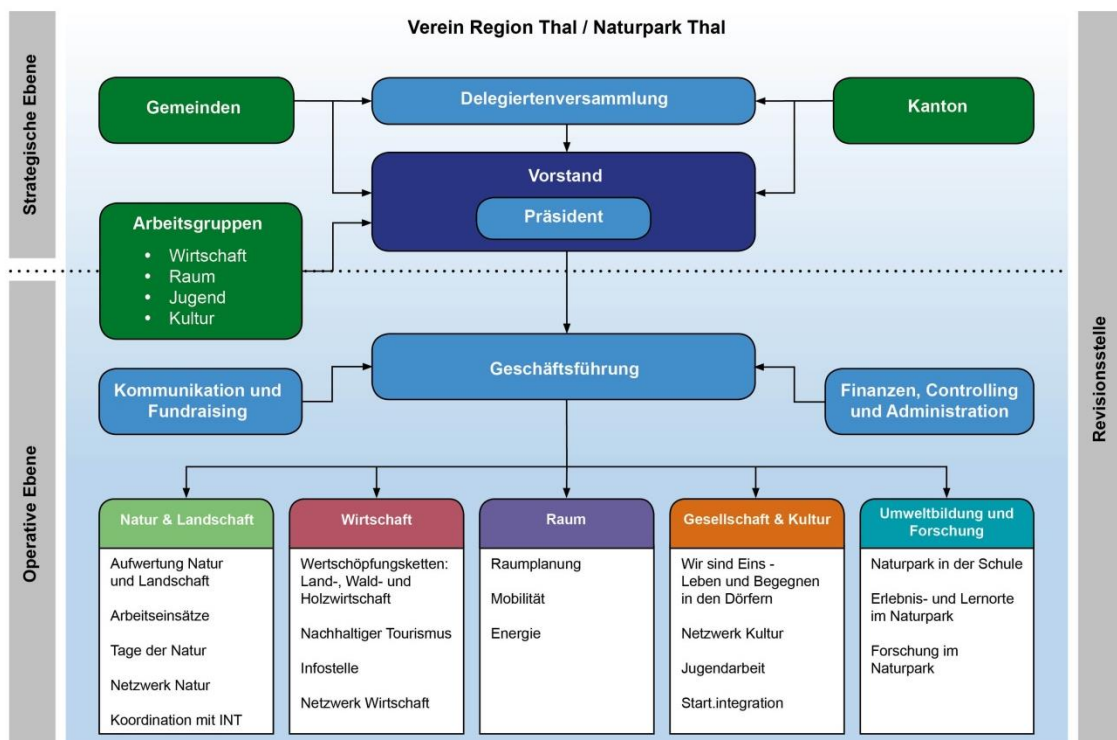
Verein Region Thal / Naturpark Thal

Strategische Ebene

Gemeinden

Delegiertenversammlung

Kanton

Vorstand

Präsident

Arbeitsgruppen
• Wirtschaft
• Raum
• Jugend
• Kultur

Operative Ebene

Geschäftsführung

Kommunikation und Fundraising

Finanzen, Controlling und Administration

Revisionsstelle

Natur & Landschaft

Aufwertung Natur und Landschaft

Arbeitseinsätze

Tage der Natur

Netzwerk Natur

Koordination mit INT

Wirtschaft

Wertschöpfungsketten: Land-, Wald- und Holzwirtschaft

Nachhaltiger Tourismus

Infostelle

Netzwerk Wirtschaft

Raum

Raumplanung

Mobilität

Energie

Gesellschaft & Kultur

Wir sind Eins - Leben und Begegnen in den Dörfern

Netzwerk Kultur

Jugendarbeit

Start.integration

Umweltbildung und Forschung

Naturpark in der Schule

Erlebnis- und Lernorte im Naturpark

Forschung im Naturpark